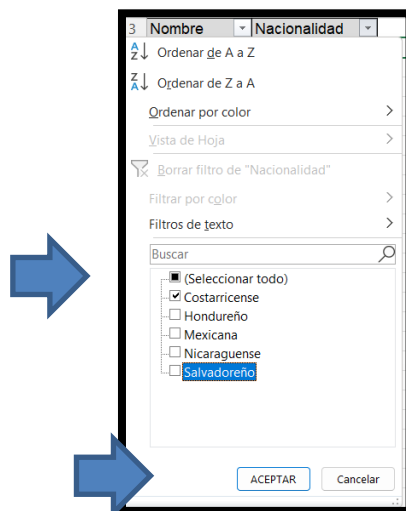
3 Nombre Nacionalidad

Ordenar de A a Z

Ordenar de Z a A

Ordenar por color

Vista de Hoja

Borrar filtro de "Nacionalidad"

Filtrar por color

Filtros de texto

Buscar

(Seleccionar todo)
Costarricense
Hondureño
Mexicana
Nicaraguense
Salvadoreño

ACEPTAR Cancelar